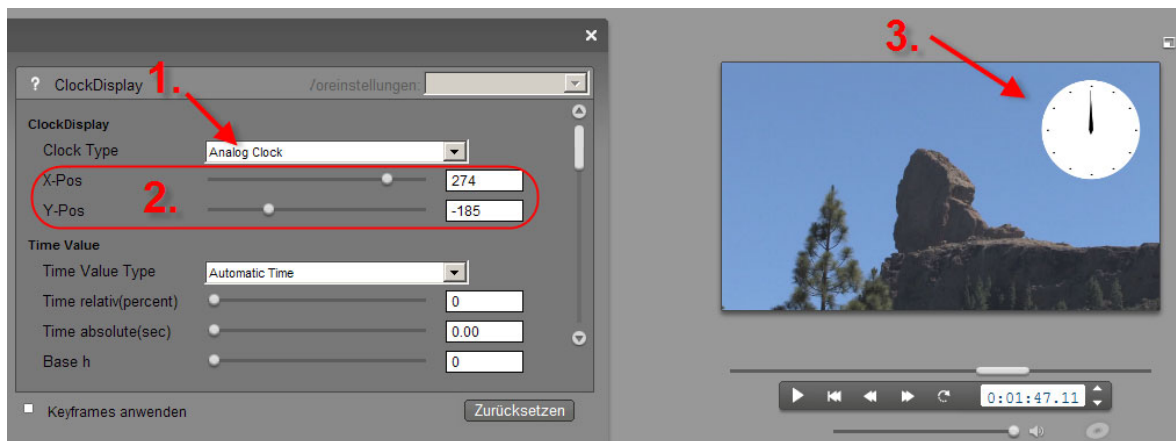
×

? ClockDisplay 1. /oreinstellungen:

ClockDisplay

Clock Type Analog Clock

X-Pos 274

2.

Y-Pos -185

Time Value

Time Value Type Automatic Time

Time relativ(percent) 0

Time absolute(sec) 0.00

Base h 0

Keyframes anwenden

Zurücksetzen

3.

0:01:47.11